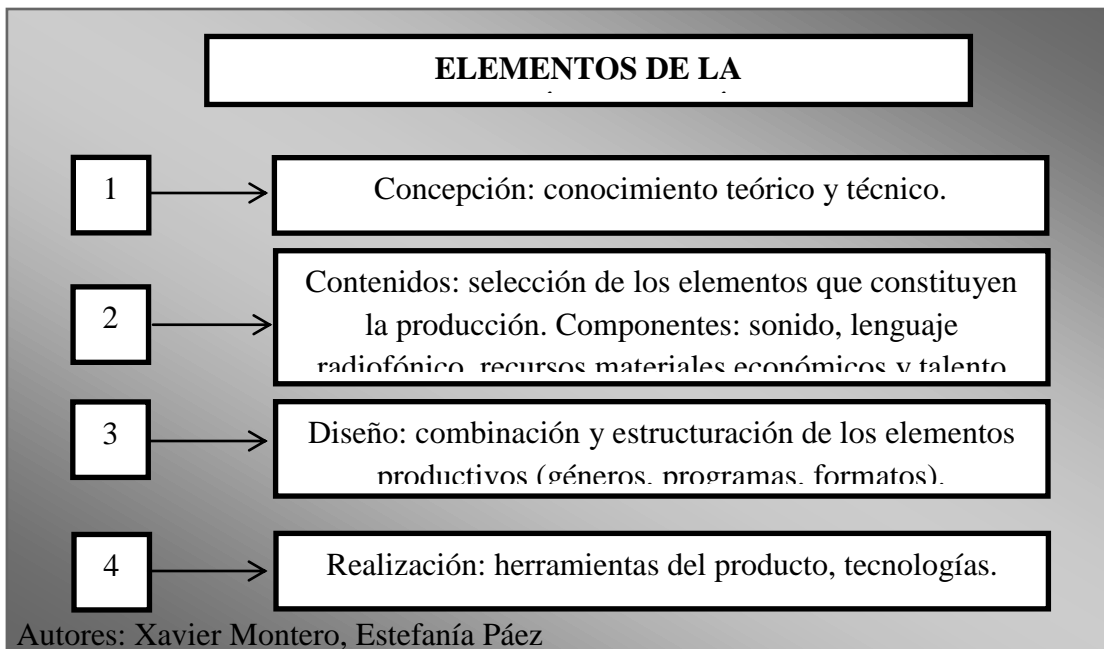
ELEMENTOS DE LA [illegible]

1

Concepción: conocimiento teórico y técnico.

2

Contenidos: selección de los elementos que constituyen la producción. Componentes: sonido, lenguaje radiofónico, recursos materiales económicos y talento

3

Diseño: combinación y estructuración de los elementos productivos (géneros, programas, formatos).

4

Realización: herramientas del producto, tecnologías.

Autores: Xavier Montero, Estefanía Páez